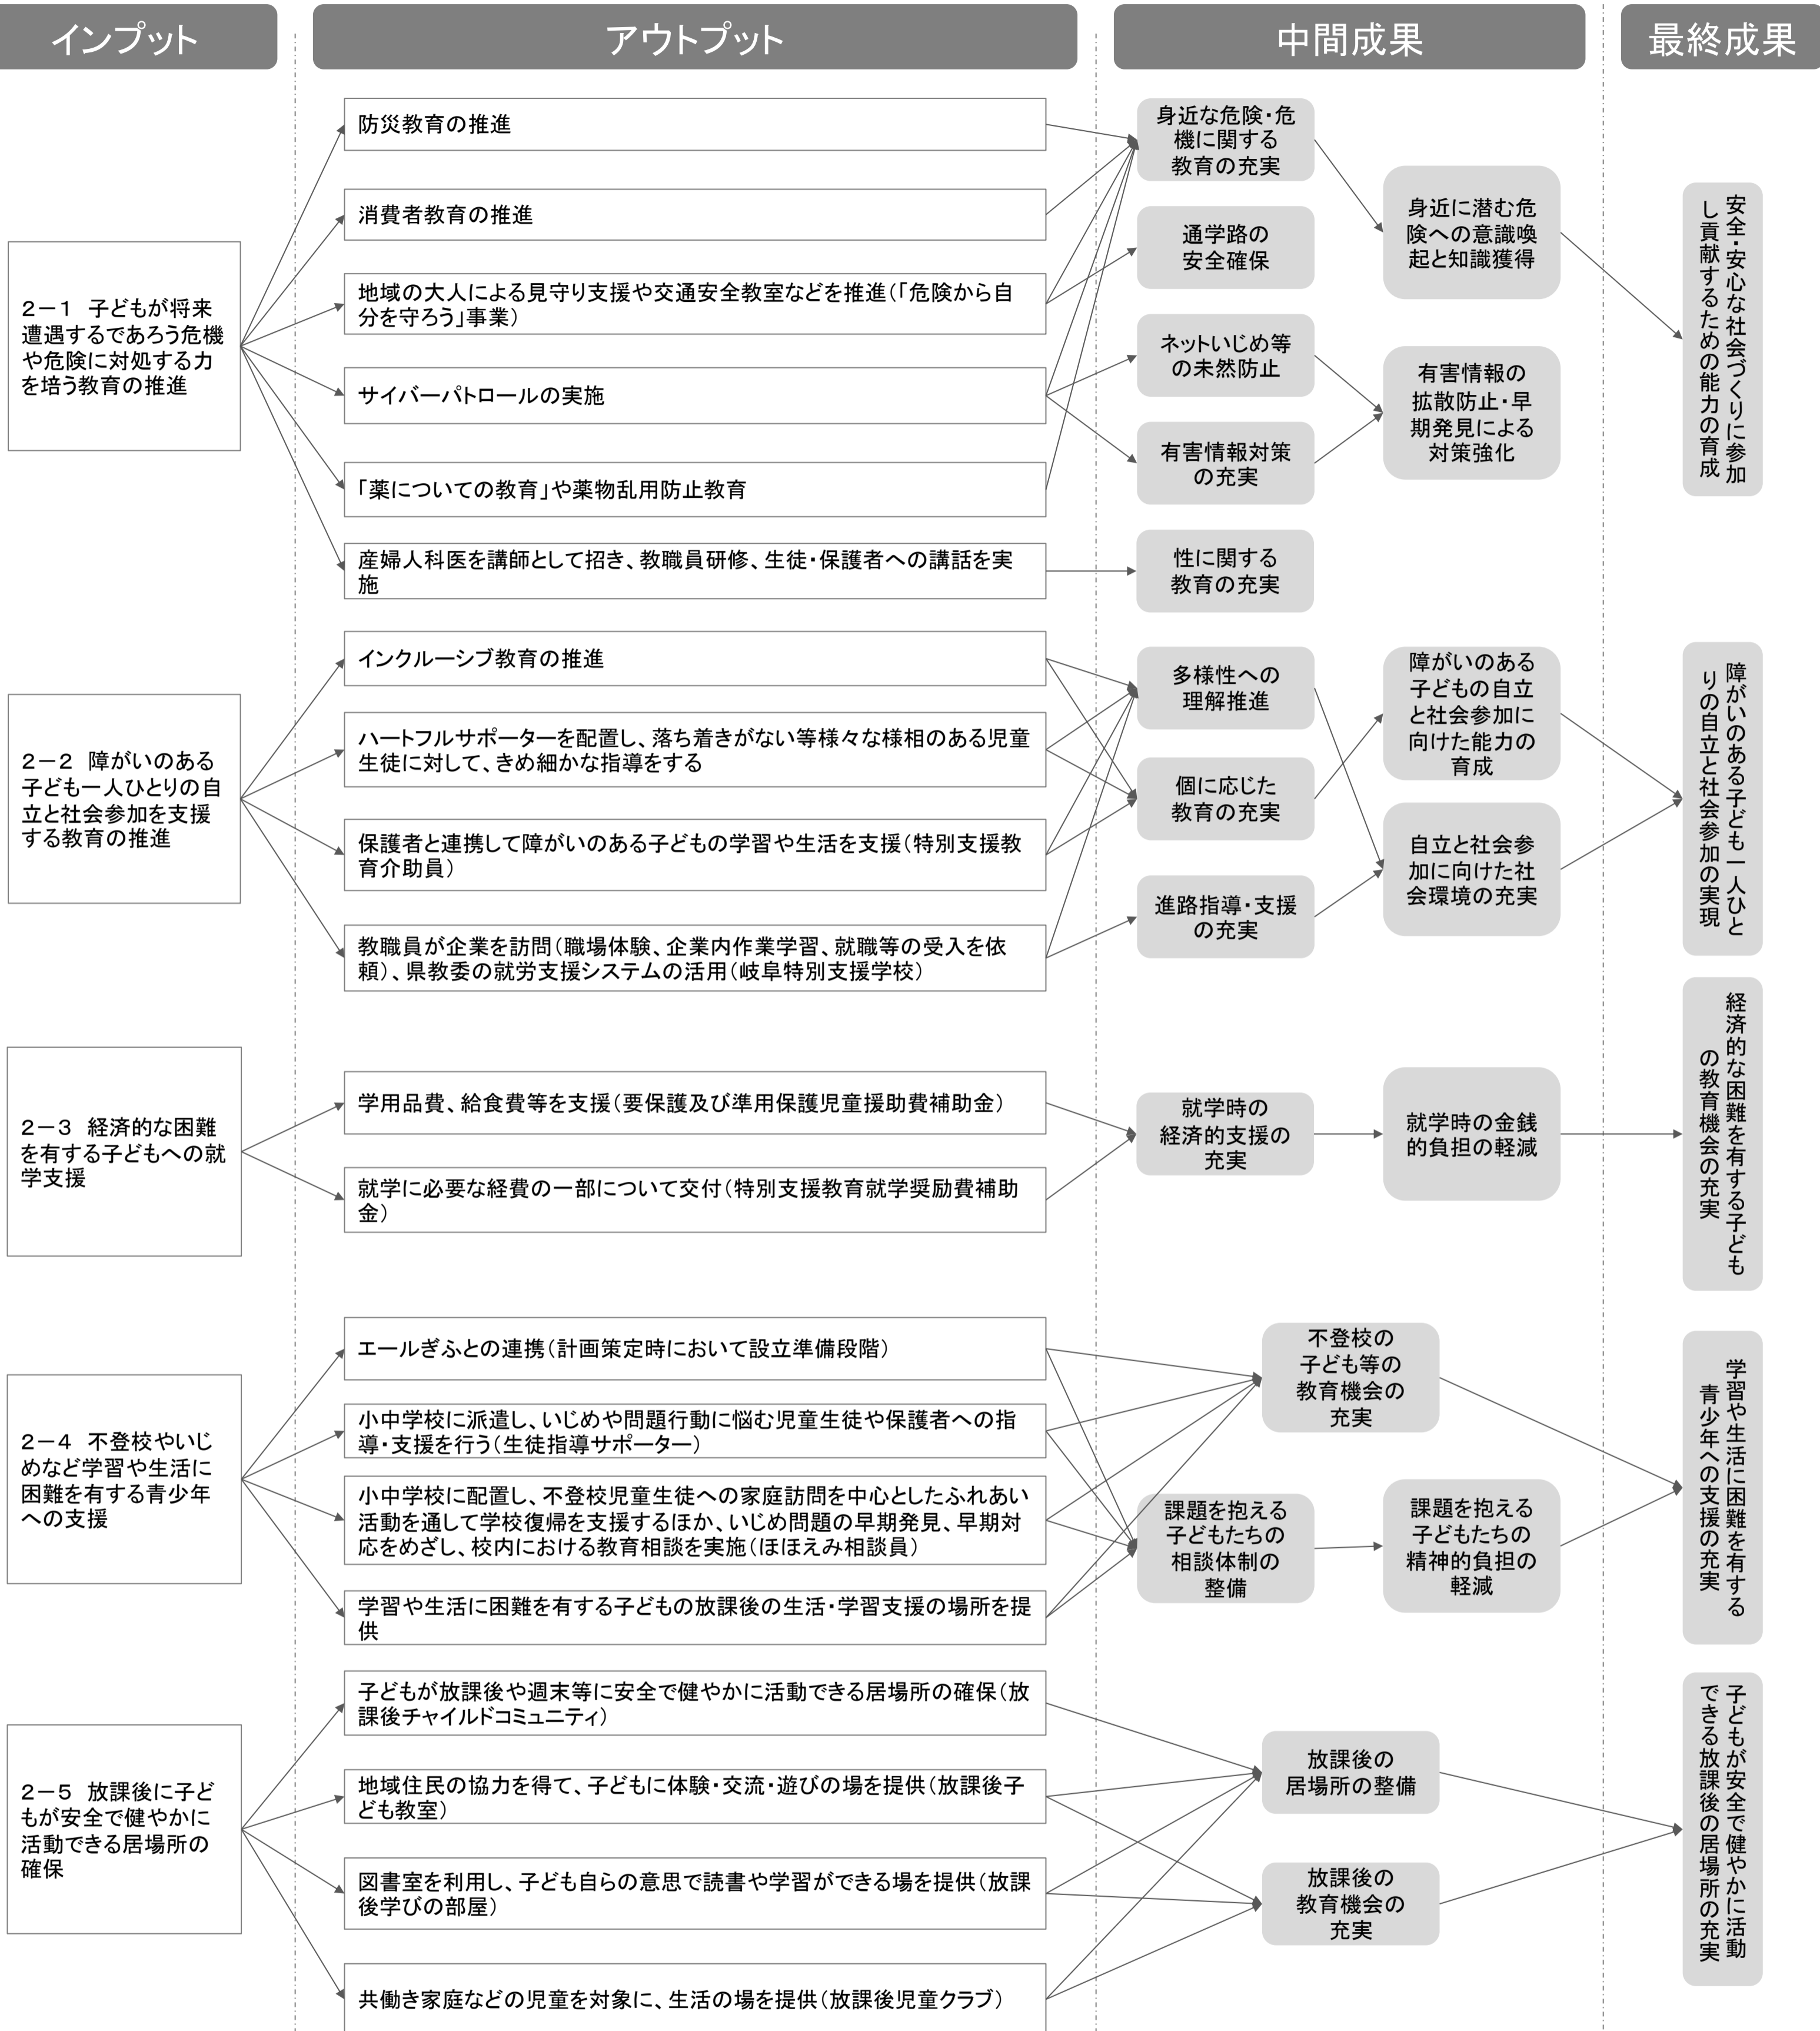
インプット

アウトプット

中間成果

最終成果

防災教育の推進

消費者教育の推進

地域の大人による見守り支援や交通安全教室などを推進（「危険から自分を守ろう」事業）

サイバーパトロールの実施

「薬についての教育」や薬物乱用防止教育

産婦人科医を講師として招き、教職員研修、生徒・保護者への講話を実施

2−1　子どもが将来遭遇するであろう危機や危険に対処する力を培う教育の推進

身近な危険・危機に関する教育の充実

通学路の安全確保

ネットいじめ等の未然防止

有害情報対策の充実

性に関する教育の充実

身近に潜む危険への意識喚起と知識獲得

有害情報の拡散防止・早期発見による対策強化

安全・安心な社会づくりに参加し貢献するための能力の育成

2−2　障がいのある子ども一人ひとりの自立と社会参加を支援する教育の推進

インクルーシブ教育の推進

ハートフルサポーターを配置し、落ち着きがない等様々な様相のある児童生徒に対して、きめ細かな指導をする

保護者と連携して障がいのある子どもの学習や生活を支援（特別支援教育介助員）

教職員が企業を訪問（職場体験、企業内作業学習、就職等の受入を依頼）、県教委の就労支援システムの活用（岐阜特別支援学校）

多様性への理解推進

個に応じた教育の充実

進路指導・支援の充実

障がいのある子どもの自立と社会参加に向けた能力の育成

自立と社会参加に向けた社会環境の充実

障がいのある子ども一人ひとりの自立と社会参加の実現

2−3　経済的な困難を有する子どもへの就学支援

学用品費、給食費等を支援（要保護及び準用保護児童援助費補助金）

就学に必要な経費の一部について交付（特別支援教育就学奨励費補助金）

就学時の経済的支援の充実

就学時の金銭的負担の軽減

経済的な困難を有する子どもの教育機会の充実

2−4　不登校やいじめなど学習や生活に困難を有する青少年への支援

エールぎふとの連携（計画策定時において設立準備段階）

小中学校に派遣し、いじめや問題行動に悩む児童生徒や保護者への指導・支援を行う（生徒指導サポーター）

小中学校に配置し、不登校児童生徒への家庭訪問を中心としたふれあい活動を通して学校復帰を支援するほか、いじめ問題の早期発見、早期対応をめざし、校内における教育相談を実施（ほほえみ相談員）

学習や生活に困難を有する子どもの放課後の生活・学習支援の場所を提供

不登校の子ども等の教育機会の充実

課題を抱える子どもたちの相談体制の整備

課題を抱える子どもたちの精神的負担の軽減

学習や生活に困難を有する青少年への支援の充実

2−5　放課後に子どもが安全で健やかに活動できる居場所の確保

子どもが放課後や週末等に安全で健やかに活動できる居場所の確保（放課後チャイルドコミュニティ）

地域住民の協力を得て、子どもに体験・交流・遊びの場を提供（放課後子ども教室）

図書室を利用し、子ども自らの意思で読書や学習ができる場を提供（放課後学びの部屋）

共働き家庭などの児童を対象に、生活の場を提供（放課後児童クラブ）

放課後の居場所の整備

放課後の教育機会の充実

子どもが安全で健やかに活動できる放課後の居場所の充実